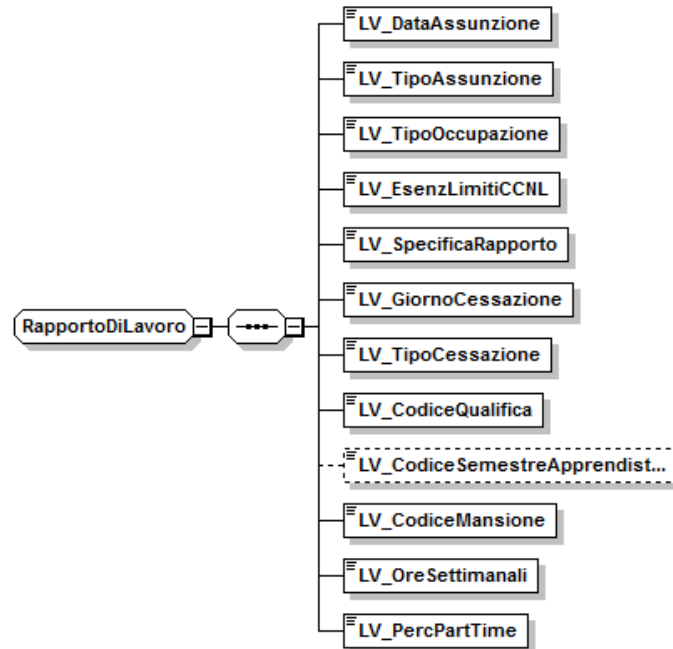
RapportoDiLavoro

LV_DataAssunzione

LV_TipoAssunzione

LV_TipoOccupazione

LV_EsenzLimitiCCNL

LV_SpecificaRapporto

LV_GiornoCessazione

LV_TipoCessazione

LV_CodiceQualifica

LV_CodiceSemestreApprendist...

LV_CodiceMansione

LV_OreSettimanali

LV_PercPartTime